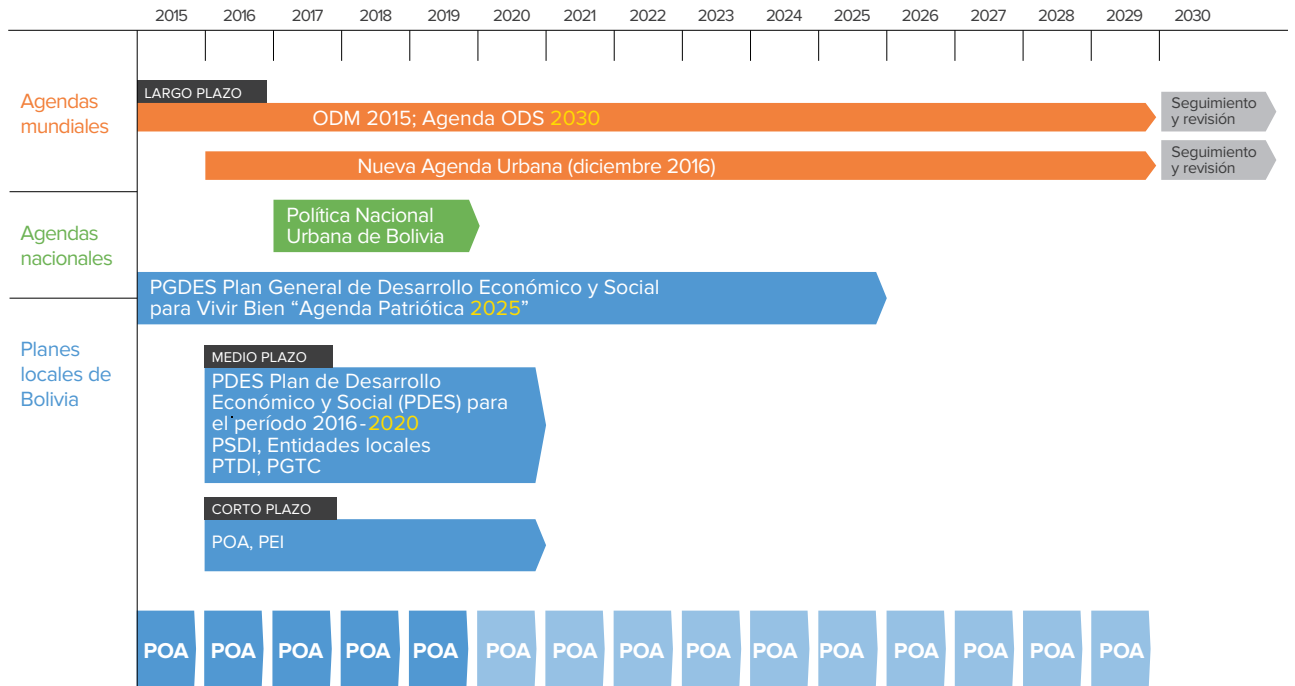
2015 2016 2017 2018 2019 2020 2021 2022 2023 2024 2025 2026 2027 2028 2029 2030

Agendas mundiales

LARGO PLAZO

ODM 2015; Agenda ODS 2030

Seguimiento y revisión

Nueva Agenda Urbana (diciembre 2016)

Seguimiento y revisión

Agendas nacionales

Política Nacional Urbana de Bolivia

PGDES Plan General de Desarrollo Económico y Social para Vivir Bien "Agenda Patriótica 2025"

Planes locales de Bolivia

MEDIO PLAZO

PDES Plan de Desarrollo Económico y Social (PDES) para el período 2016-2020
PSDI, Entidades locales
PTDI, PGTC

CORTO PLAZO

POA, PEI

POA POA POA POA POA POA POA POA POA POA POA POA POA POA POA